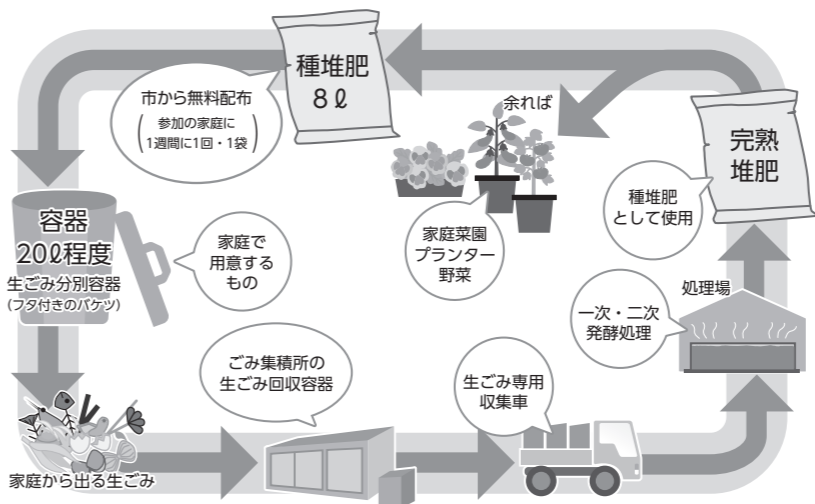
種堆肥
8ℓ

市から無料配布
（参加の家庭に1週間に1回・1袋）

余れば

完熟堆肥

容器
20ℓ程度
生ごみ分別容器
（フタ付きのバケツ）

家庭で用意するもの

家庭菜園
プランター
野菜

種堆肥として使用

処理場

一次・二次発酵処理

ごみ集積所の生ごみ回収容器

生ごみ専用収集車

家庭から出る生ごみ